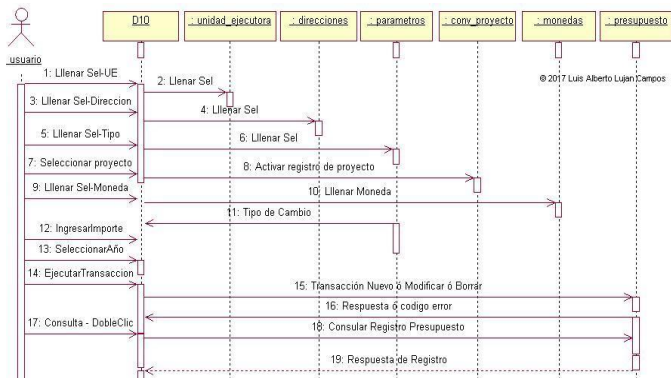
usuario

D10

: unidad_ejecutora

: direcciones

: parametros

: conv_proyecto

: monedas

: presupuesto

© 2017 Luis Alberto Lujan Campos

1: Llenar Sel-UE

2: Llenar Sel

3: Llenar Sel-Direccion

4: Llenar Sel

5: Llenar Sel-Tipo

6: Llenar Sel

7: Seleccionar proyecto

8: Activar registro de proyecto

9: Llenar Sel-Moneda

10: Llenar Moneda

11: Tipo de Cambio

12: IngresarImporte

13: SeleccionarAño

14: EjecutarTransaccion

15: Transacción Nuevo ó Modificar ó Borrar

16: Respuesta ó codigo error

17: Consulta - DobleClic

18: Consular Registro Presupuesto

19: Respuesta de Registro